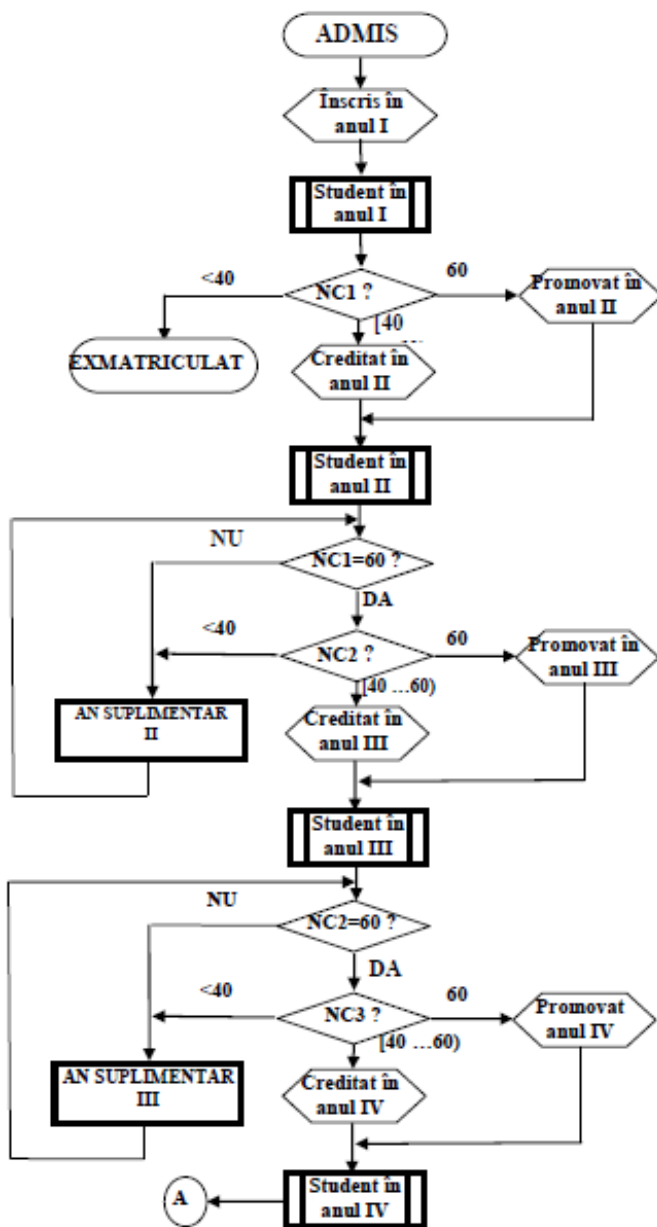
ADMIS

Înscris în anul I

Student în anul I

<40

NC1 ?

60

Promovat în anul II

[40 ...

EXMATRICULAT

Creditat în anul II

Student în anul II

NU

NC1=60 ?

DA

<40

NC2 ?

60

Promovat în anul III

[40 …60)

AN SUPLIMENTAR II

Creditat în anul III

Student în anul III

NU

NC2=60 ?

DA

<40

NC3 ?

60

Promovat anul IV

[40 …60)

AN SUPLIMENTAR III

Creditat în anul IV

A

Student în anul IV